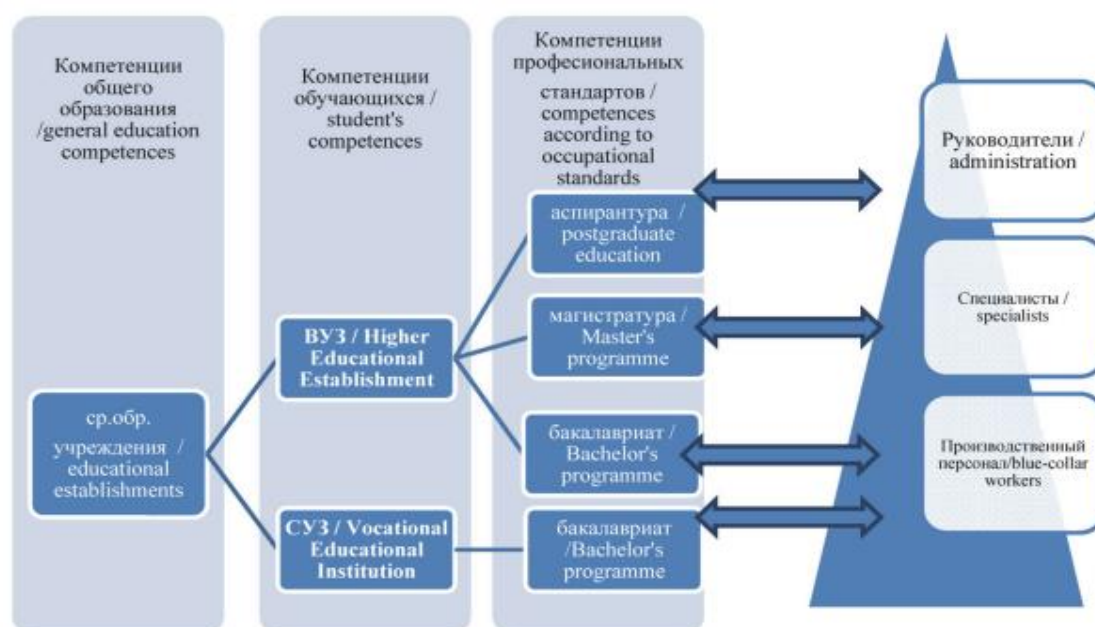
Компетенции общего образования /general education competences

Компетенции обучающихся / student's competences

Компетенции профессиональных стандартов / competences according to occupational standards

Руководители / administration

аспирантура / postgraduate education

Специалисты / specialists

ВУЗ / Higher Educational Establishment

магистратура / Master's programme

ср.обр. учреждения / educational establishments

бакалавриат / Bachelor's programme

Производственный персонал/blue-collar workers

СУЗ / Vocational Educational Institution

бакалавриат /Bachelor's programme